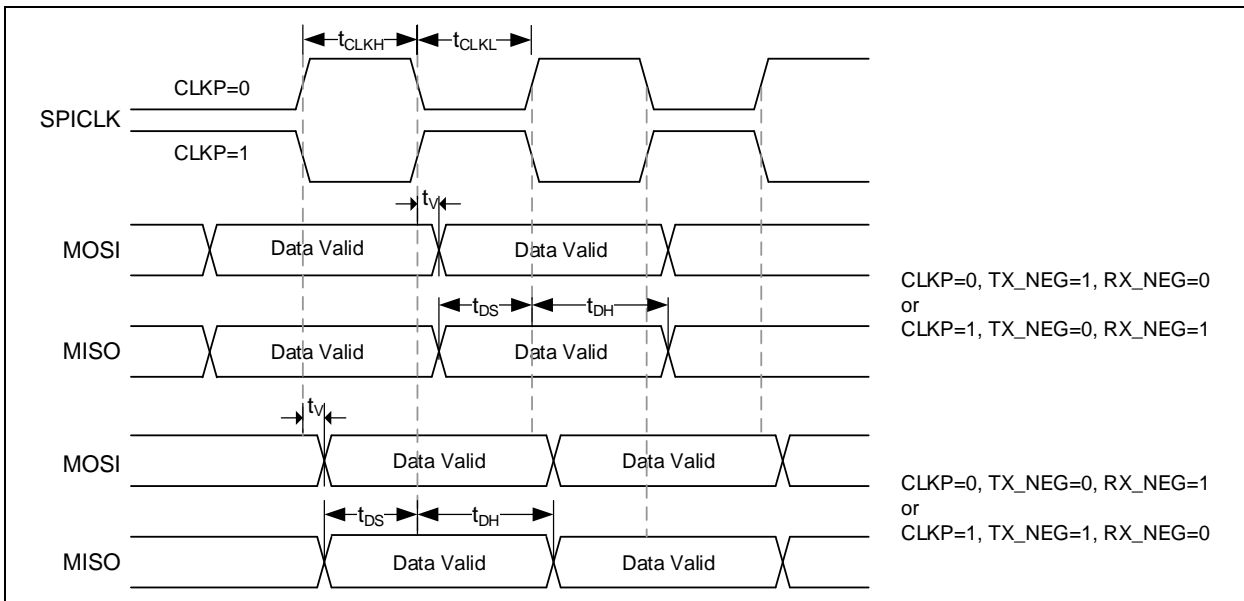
$t_{CLKH}$ $t_{CLKL}$

SPICLK

CLKP=0

CLKP=1

$t_V$

MOSI Data Valid Data Valid

$t_{DS}$ $t_{DH}$

MISO Data Valid Data Valid

CLKP=0, TX_NEG=1, RX_NEG=0
or
CLKP=1, TX_NEG=0, RX_NEG=1

$t_V$

MOSI Data Valid Data Valid

$t_{DS}$ $t_{DH}$

MISO Data Valid Data Valid

CLKP=0, TX_NEG=0, RX_NEG=1
or
CLKP=1, TX_NEG=1, RX_NEG=0